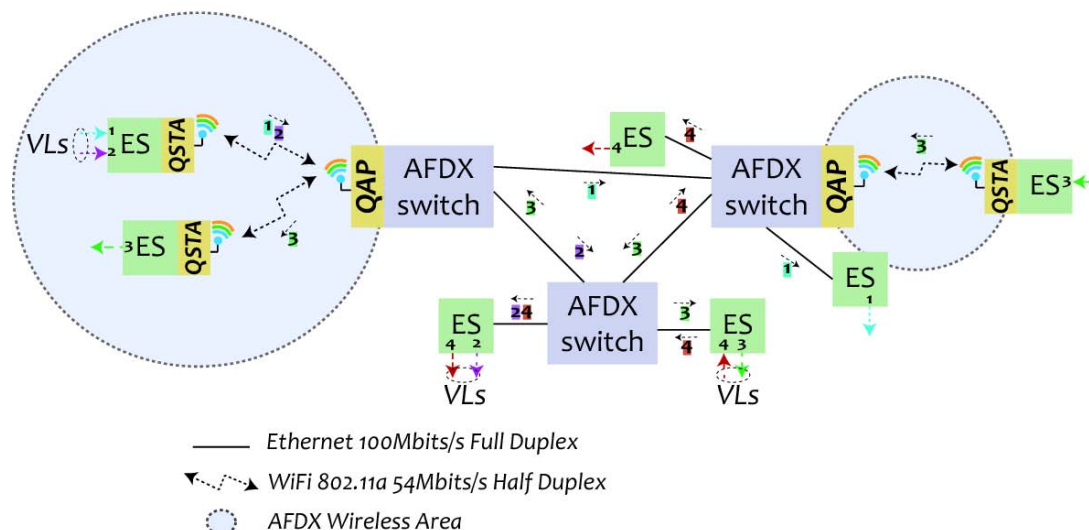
VLs 1 2 ES QSTA
1 2
QAP AFDX switch
3 ES QSTA
3
ES 4
4
1
3
4
AFDX switch QAP
3
QSTA ES 3
2
3
1
ES 1
2 4
ES 4 2
VLs
AFDX switch
3
4
ES 4 3
VLs

Ethernet 100Mbits/s Full Duplex
WiFi 802.11a 54Mbits/s Half Duplex
AFDX Wireless Area